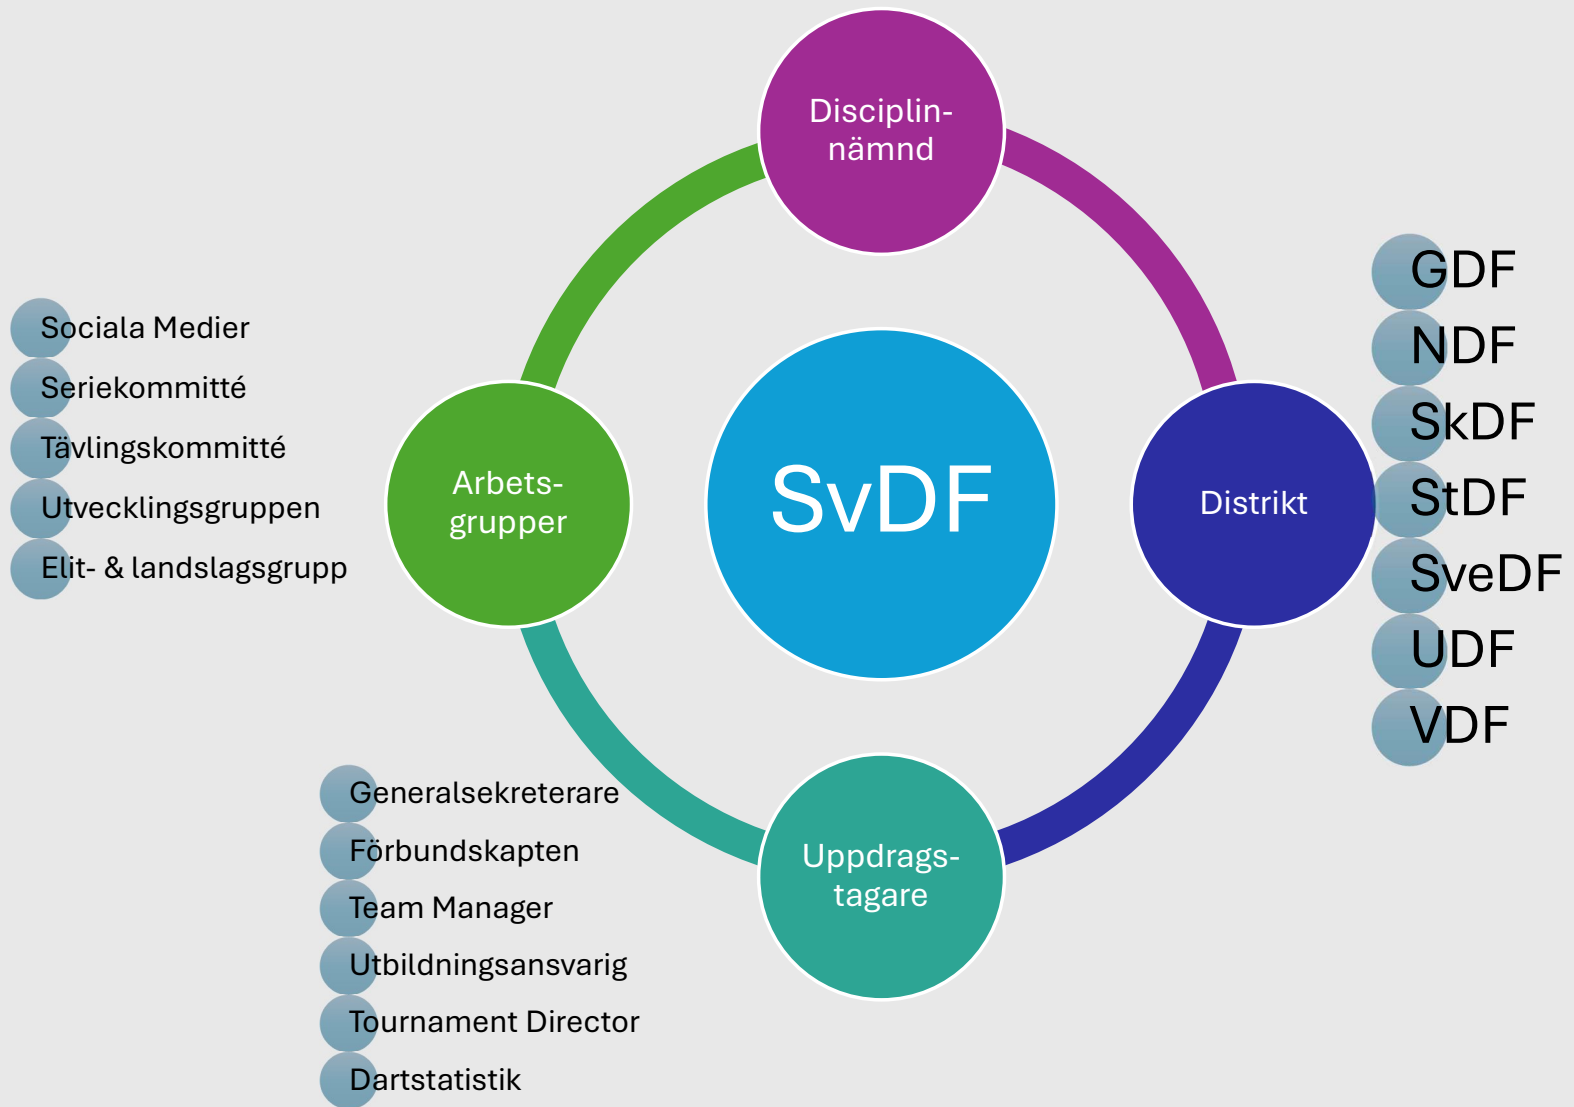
Disciplinnämnd

Sociala Medier
Seriekommitté
Tävlingskommitté
Utvecklingsgruppen
Elit- & landslagsgrupp

Arbetsgrupper

SvDF

Distrikt

GDF
NDF
SkDF
StDF
SveDF
UDF
VDF

Generalsekreterare
Förbundskapten
Team Manager
Utbildningsansvarig
Tournament Director
Dartstatistik

Uppdragstagare